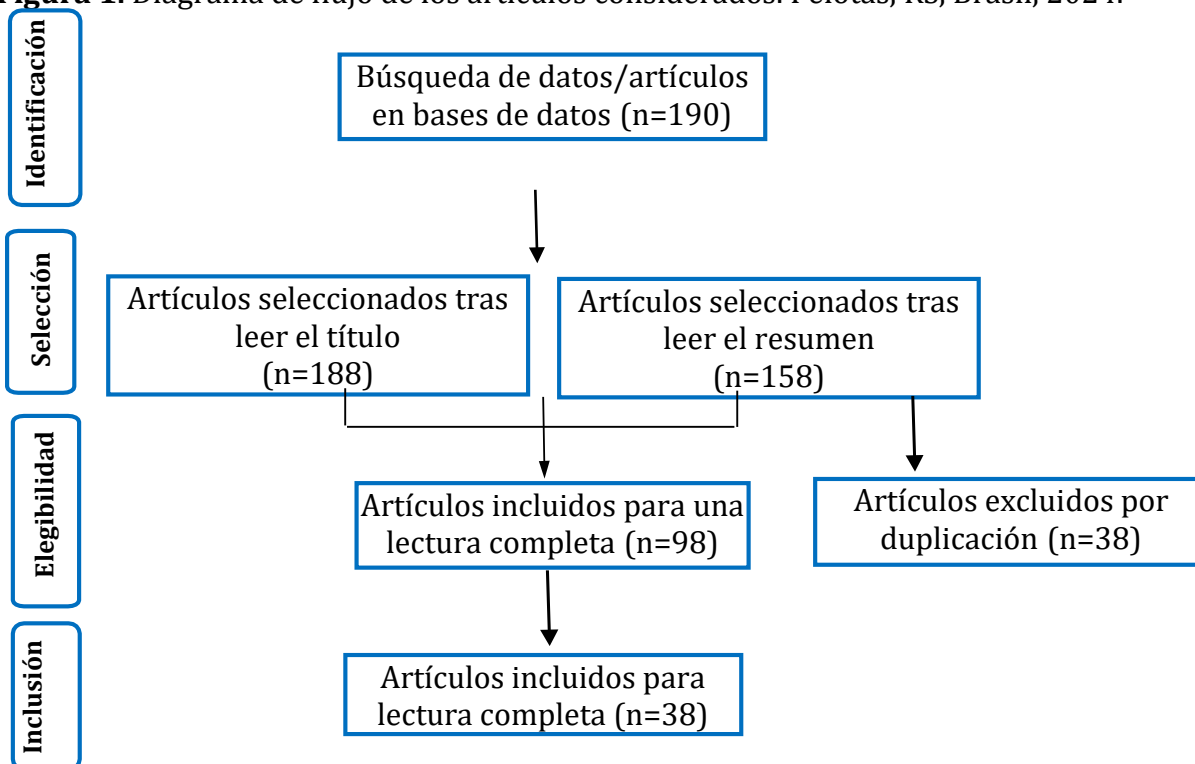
**Figura 1.** Diagrama de flujo de los artículos considerados. Pelotas, RS, Brasil, 2024.

Identificación

Búsqueda de datos/artículos en bases de datos (n=190)

Selección

Artículos seleccionados tras leer el título (n=188)

Artículos seleccionados tras leer el resumen (n=158)

Elegibilidad

Artículos incluidos para una lectura completa (n=98)

Artículos excluidos por duplicación (n=38)

Inclusión

Artículos incluidos para lectura completa (n=38)